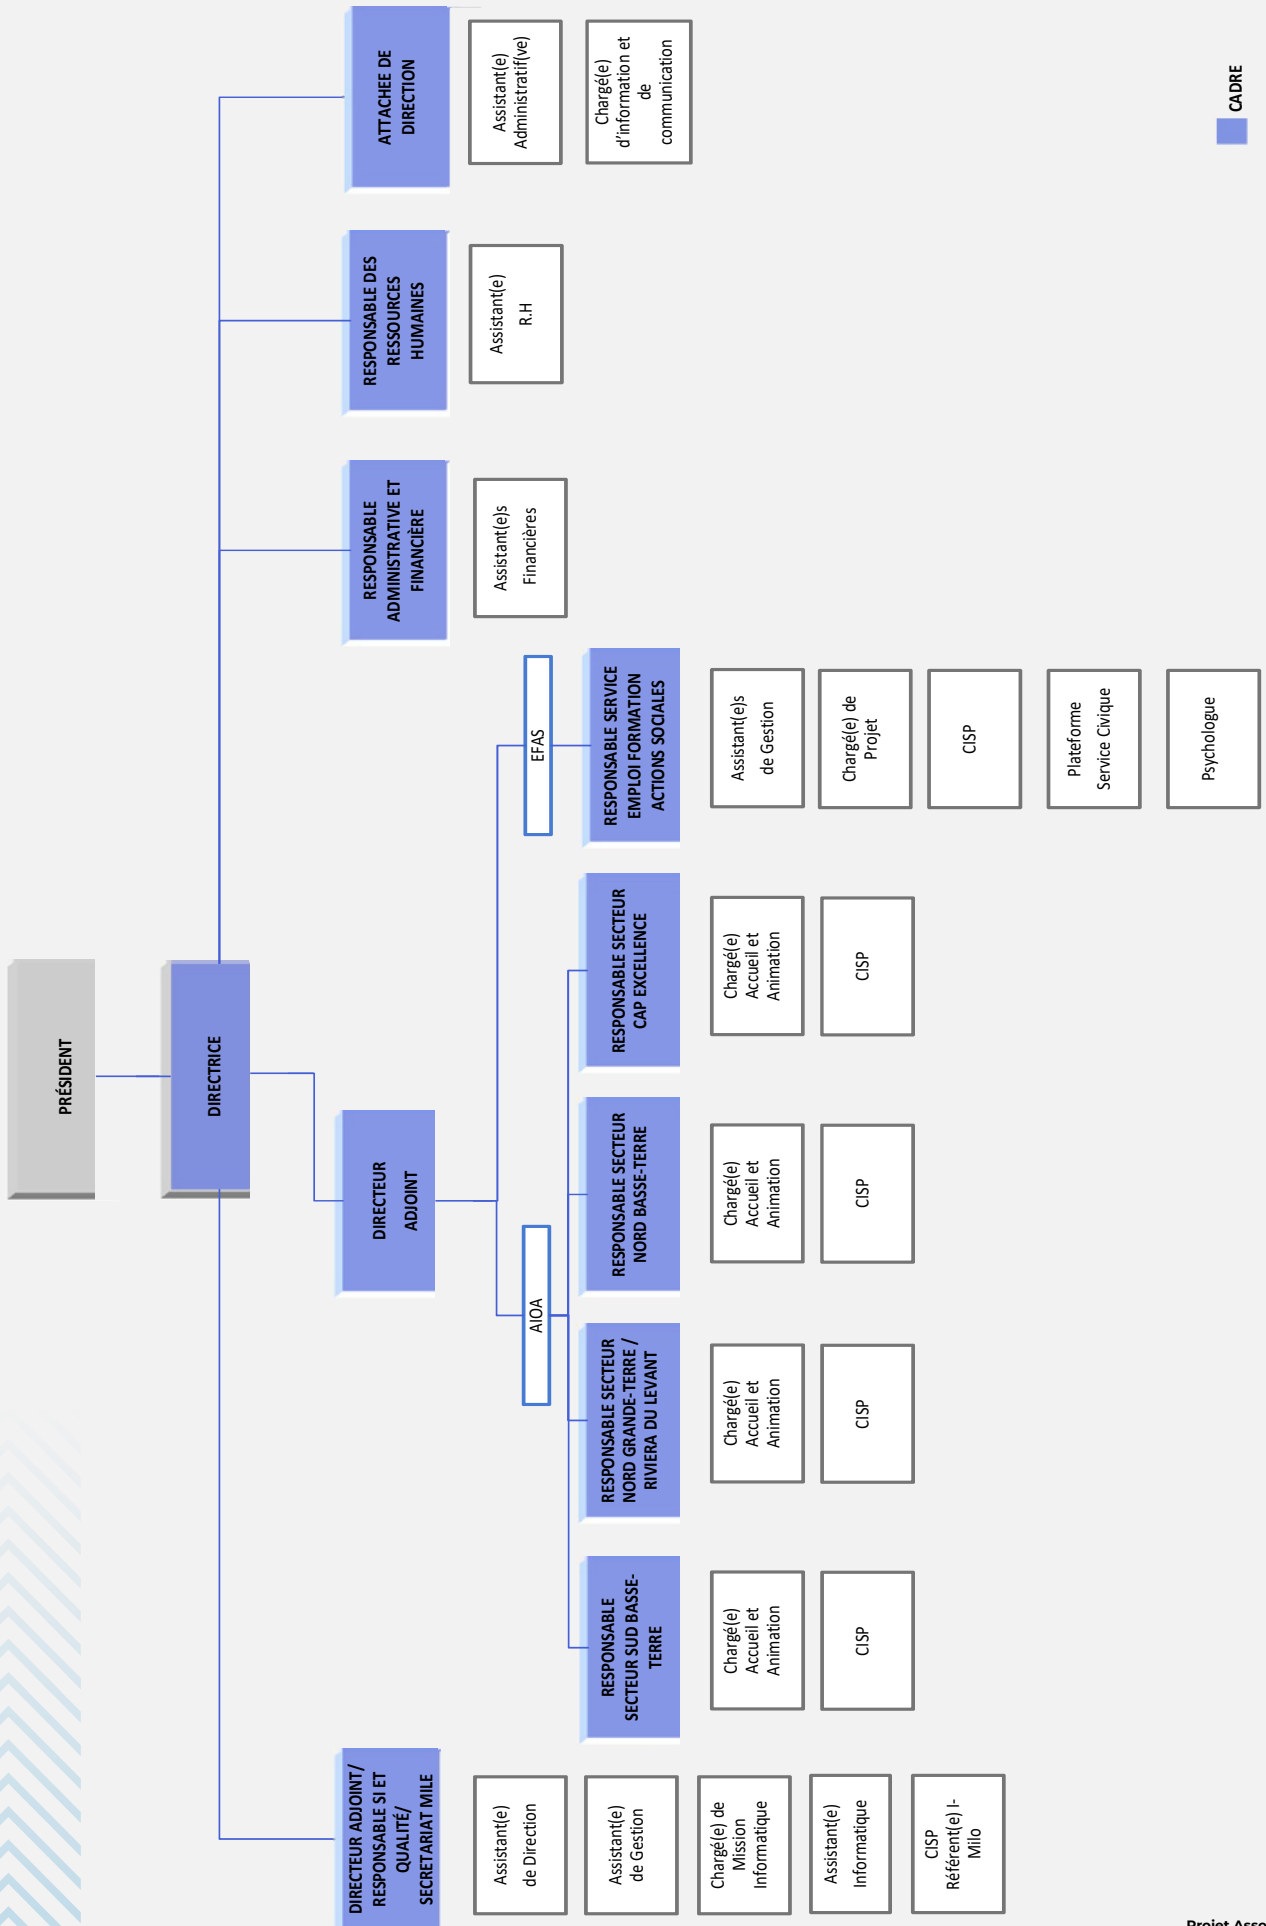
PRÉSIDENT

DIRECTRICE

DIRECTEUR ADJOINT

ATTACHE DE DIRECTION

Assistant(e) Administratif(ve)

Chargé(e) d'information et de communication

RESPONSABLE DES RESSOURCES HUMAINES

Assistant(e) R.H

RESPONSABLE ADMINISTRATIVE ET FINANCIÈRE

Assistant(e)s Financières

EFAS

RESPONSABLE SERVICE EMPLOI FORMATION ACTIONS SOCIALES

Assistant(e)s de Gestion

Chargé(e) de Projet

CISP

Plateforme Service Civique

Psychologue

AIOA

RESPONSABLE SECTEUR CAP EXCELLENCE

Chargé(e) Accueil et Animation

CISP

RESPONSABLE SECTEUR NORD BASSE-TERRE

Chargé(e) Accueil et Animation

CISP

RESPONSABLE SECTEUR NORD GRANDE-TERRE / RIVIERA DU LEVANT

Chargé(e) Accueil et Animation

CISP

RESPONSABLE SECTEUR SUD BASSE-TERRE

Chargé(e) Accueil et Animation

CISP

DIRECTEUR ADJOINT/ RESPONSABLE SI ET QUALITÉ/ SECRETARIAT MILE

Assistant(e) de Direction

Assistant(e) de Gestion

Chargé(e) de Mission Informatique

Assistant(e) Informatique

CISP Référent(e) I-Milo

CADRE

Projet Asso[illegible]